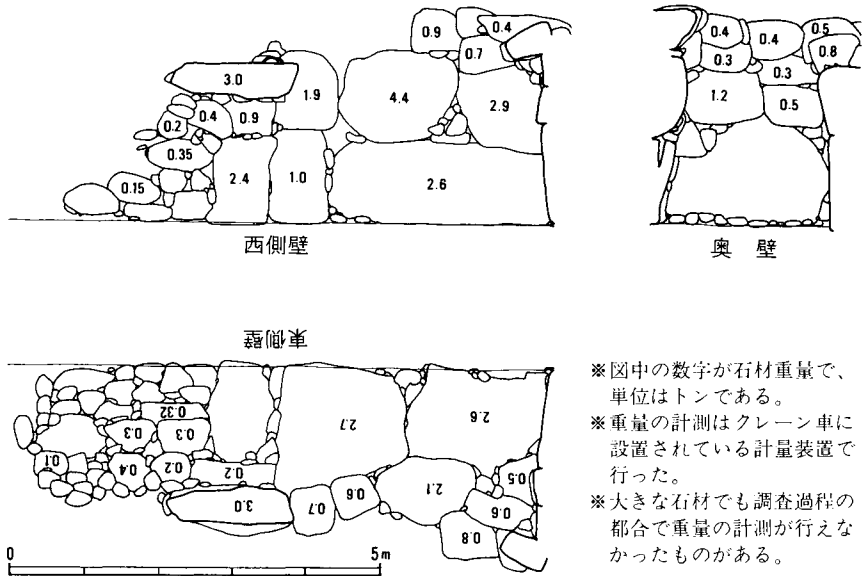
0.9
0.4
0.7
3.0
1.9
4.4
2.9
0.2
0.4
0.9
0.35
0.15
2.4
1.0
2.6

西側壁

0.4
0.4
0.5
0.3
0.8
0.3
1.2
0.5

奥　壁

東側壁

0.32
0.3
0.3
2.7
2.6
1.0
0.4
0.2
0.2
0.5
2.1
0.6
3.0
0.7
0.6
0.8

0
5m

※図中の数字が石材重量で、単位はトンである。
※重量の計測はクレーン車に設置されている計量装置で行った。
※大きな石材でも調査過程の都合で重量の計測が行えなかったものがある。